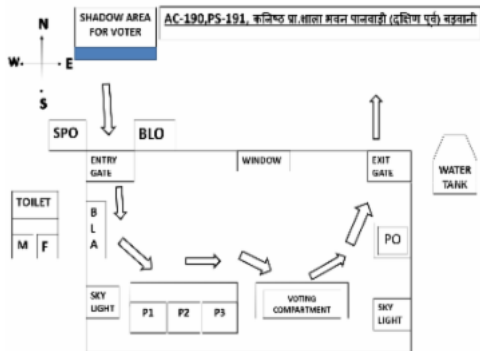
N

W. E

S

SHADOW AREA FOR VOTER

AC-190,PS-191, कनिष्ठ प्रा.शाला भवन पानवाड़ी (दक्षिण पूर्व) बड़वानी

SPO

BLO

ENTRY GATE

WINDOW

EXIT GATE

WATER TANK

TOILET

M F

B L A

PO

SKY LIGHT

P1 P2 P3

VOTING COMPARTMENT

SKY LIGHT